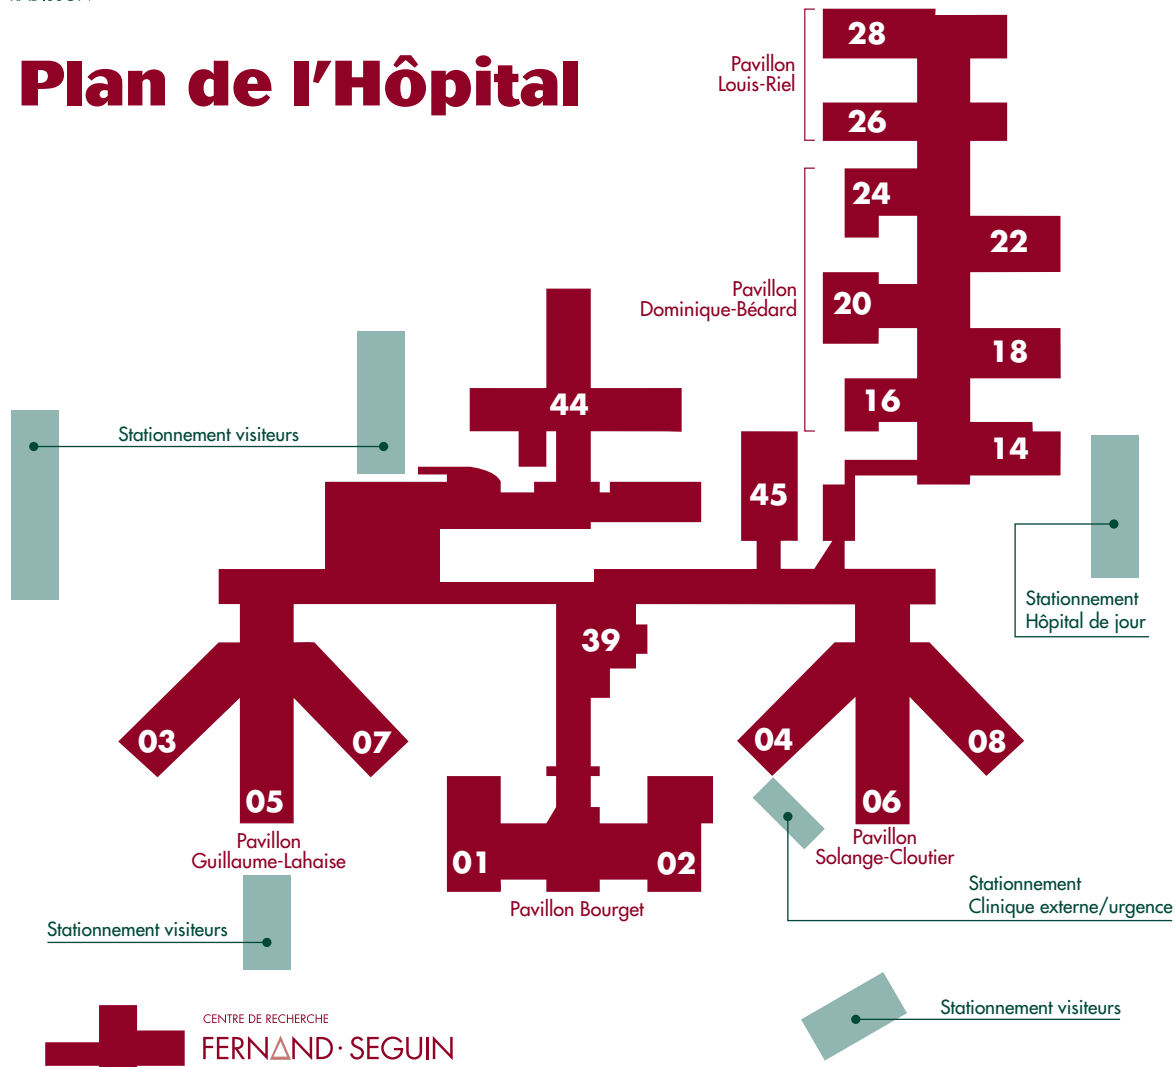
Plan de l'Hôpital

Pavillon Louis-Riel
28
26

Pavillon Dominique-Bédard
24
22
20
18
16
14

44
45

Stationnement visiteurs

Stationnement Hôpital de jour

39
03
07
05
04
08
06

Pavillon Guillaume-Lahaise

Pavillon Solange-Cloutier

01
02
Pavillon Bourget

Stationnement Clinique externe/urgence

Stationnement visiteurs

Stationnement visiteurs

CENTRE DE RECHERCHE
FERNAND · SEGUIN